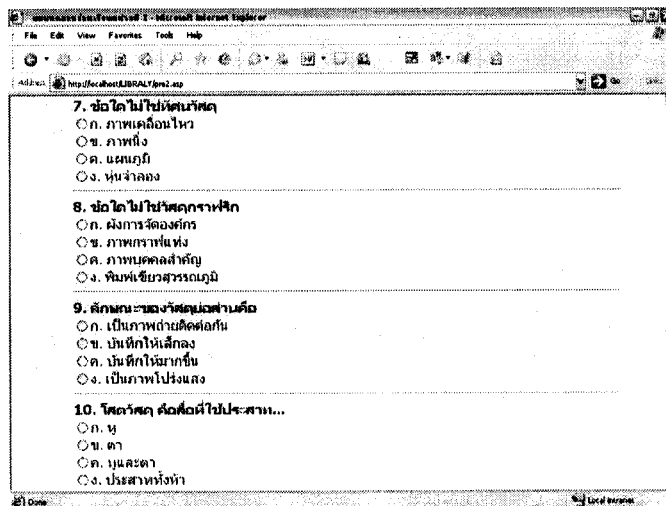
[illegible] - Microsoft Internet Explorer
File Edit View Favorites Tools Help
Address http://localhost/LIBRALY/pre2.asp
Go

7. ข้อใดไม่ใช่ทัศนวัสดุ
ก. ภาพเคลื่อนไหว
ข. ภาพนิ่ง
ค. แผนภูมิ
ง. หุ่นจำลอง

8. ข้อใดไม่ใช่วัสดุกราฟิก
ก. ผังการจัดองค์กร
ข. ภาพกราฟแท่ง
ค. ภาพบุคคลสำคัญ
ง. พิมพ์เขียวสุวรรณภูมิ

9. ลักษณะของวัสดุย่อส่วนคือ
ก. เป็นภาพถ่ายติดต่อกัน
ข. บันทึกให้เล็กลง
ค. บันทึกให้มากขึ้น
ง. เป็นภาพโปร่งแสง

10. โสตวัสดุ คือสื่อที่ใช้ประสาท...
ก. หู
ข. ตา
ค. หูและตา
ง. ประสาททั้งห้า

Done
Local intranet